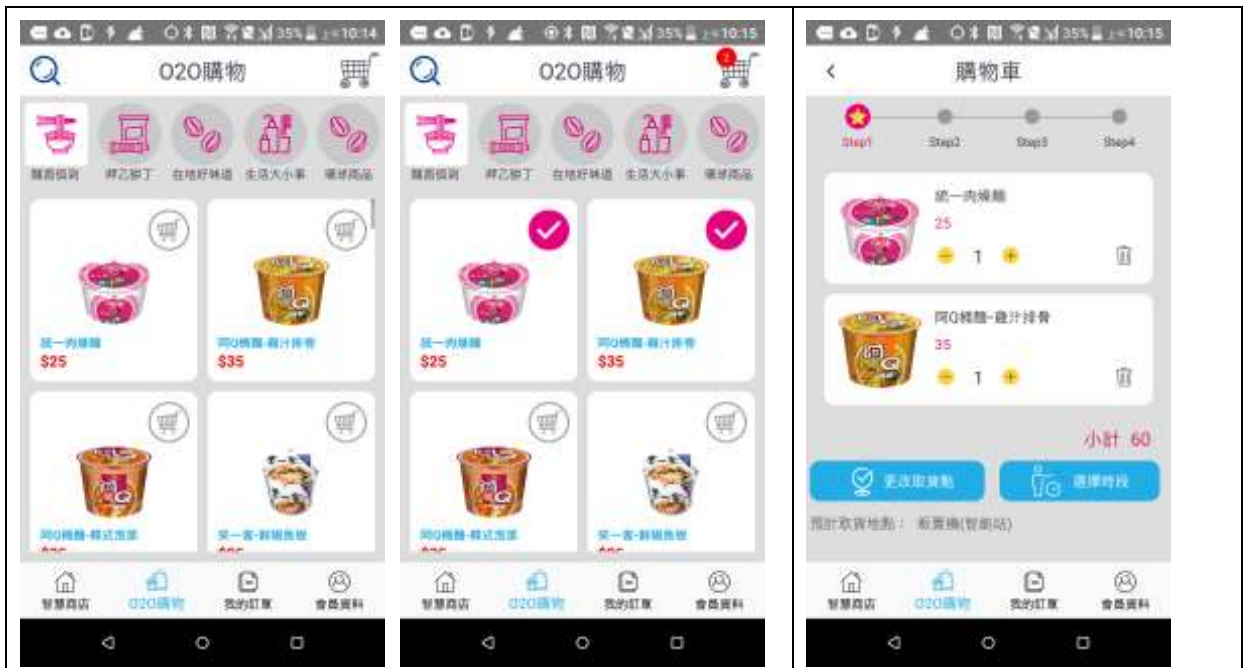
35% 10:14

O2O購物

麵面俱到 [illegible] 在地好味道 生活大小事 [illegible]

統一肉燥麵
$25

阿Q桶麵-雞汁排骨
$35

阿Q桶麵-韓式泡菜
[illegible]

來一客-鮮蝦魚板
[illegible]

智慧商店 O2O購物 我的訂單 會員資料

35% 10:15

O2O購物

2

麵面俱到 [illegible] 在地好味道 生活大小事 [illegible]

統一肉燥麵
$25

阿Q桶麵-雞汁排骨
$35

阿Q桶麵-韓式泡菜
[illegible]

來一客-鮮蝦魚板
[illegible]

智慧商店 O2O購物 我的訂單 會員資料

35% 10:15

購物車

Step1 Step2 Step3 Step4

統一肉燥麵
25
1

阿Q桶麵-雞汁排骨
35
1

小計 60

更改取貨點 選擇時段

預計取貨地點： 販賣機(智能站)

智慧商店 O2O購物 我的訂單 會員資料